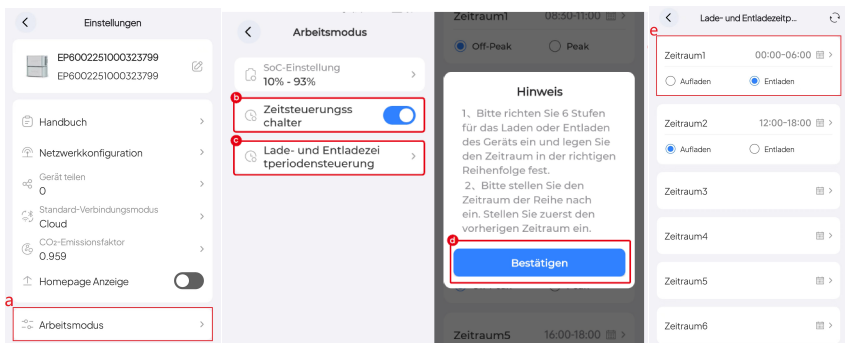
Einstellungen

EP6002251000323799
EP6002251000323799

Handbuch

Netzwerkkonfiguration

Gerät teilen
0

Standard-Verbindungsmodus
Cloud

$CO_2$-Emissionsfaktor
0.959

Homepage Anzeige

a

Arbeitsmodus

Arbeitsmodus

SoC-Einstellung
10% - 93%

b

Zeitsteuerungsschalter

c

Lade- und Entladezeitperiodensteuerung

Zeitraum1 08:30-11:00

Off-Peak Peak

Hinweis

1、Bitte richten Sie 6 Stufen für das Laden oder Entladen des Geräts ein und legen Sie den Zeitraum in der richtigen Reihenfolge fest.
2、Bitte stellen Sie den Zeitraum der Reihe nach ein. Stellen Sie zuerst den vorherigen Zeitraum ein.

d

Bestätigen

Zeitraum5 16:00-18:00

Lade- und Entladezeitp...

e

Zeitraum1 00:00-06:00

Aufladen Entladen

Zeitraum2 12:00-18:00

Aufladen Entladen

Zeitraum3

Zeitraum4

Zeitraum5

Zeitraum6